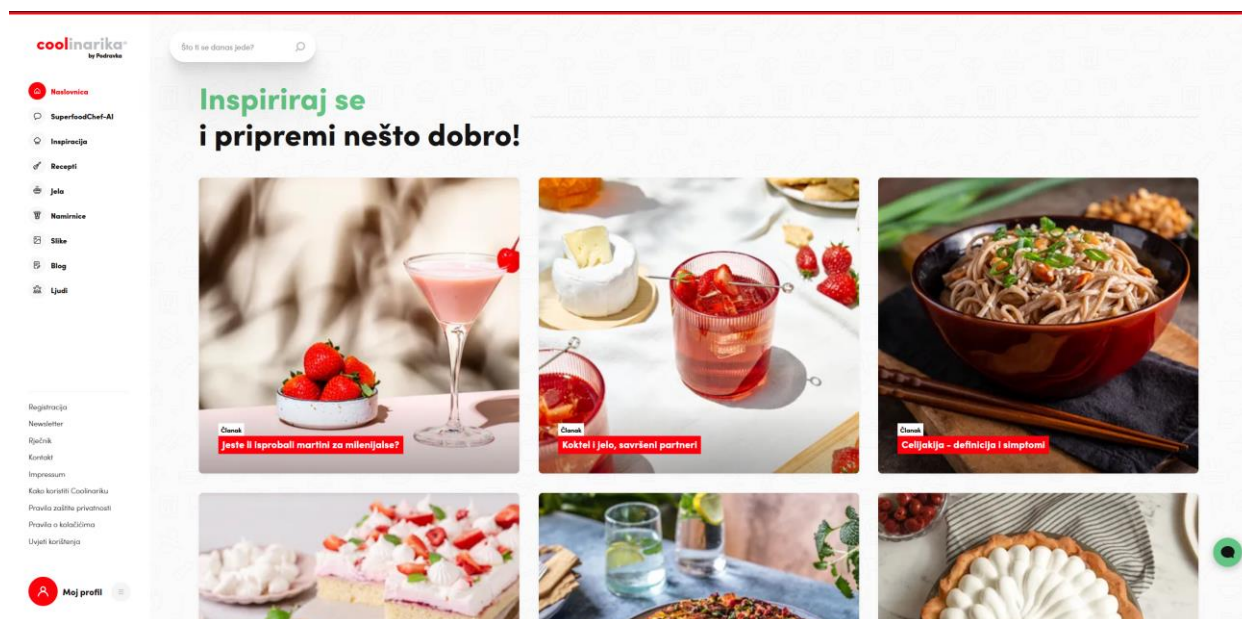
coolinarika
by Podravka

Što ti se danas jede?

Naslovnica
SuperfoodChef-AI
Inspiracija
Recepti
Jela
Namirnice
Slike
Blog
Ljudi

Registracija
Newsletter
Rječnik
Kontakt
Impressum
Kako koristiti Coolinariku
Pravila zaštite privatnosti
Pravila o kolačićima
Uvjeti korištenja

Moj profil

Inspiriraj se
i pripremi nešto dobro!

Članak
Jeste li isprobali martini za milenijalse?

Članak
Koktel i jelo, savršeni partneri

Članak
Celijakija - definicija i simptomi